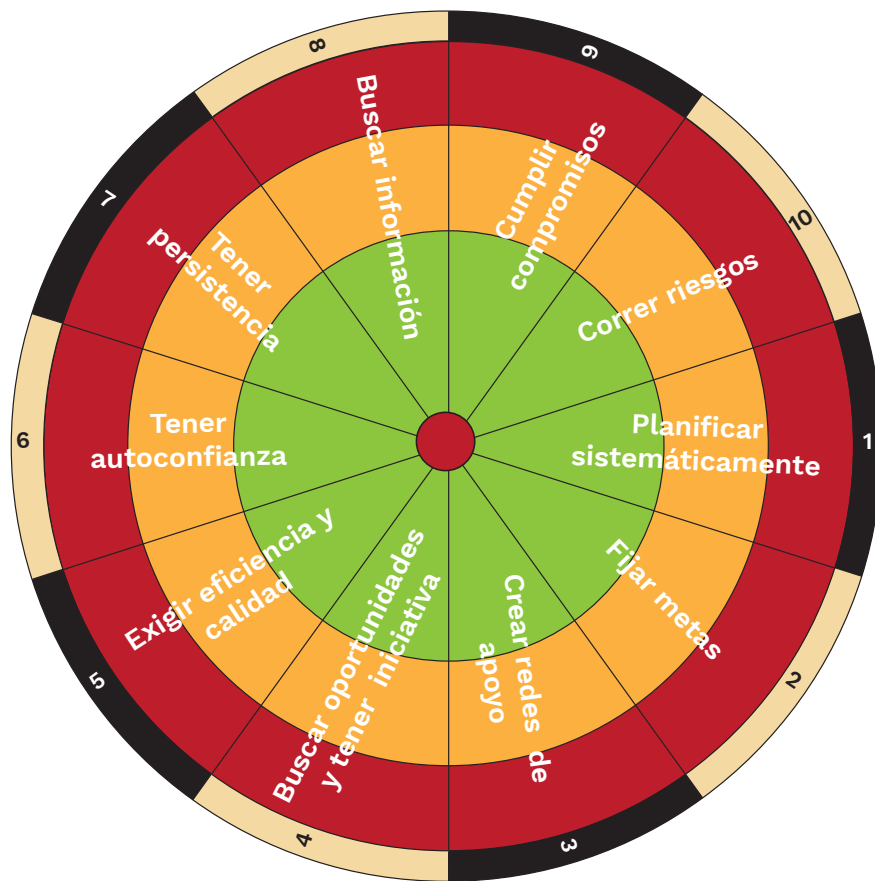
8
Buscar información
9
Cumplir compromisos
10
Correr riesgos
1
Planificar sistemáticamente
2
Fijar metas
3
Crear redes de apoyo
4
Buscar oportunidades y tener iniciativa
5
Exigir eficiencia y calidad
6
Tener autoconfianza
7
Tener persistencia